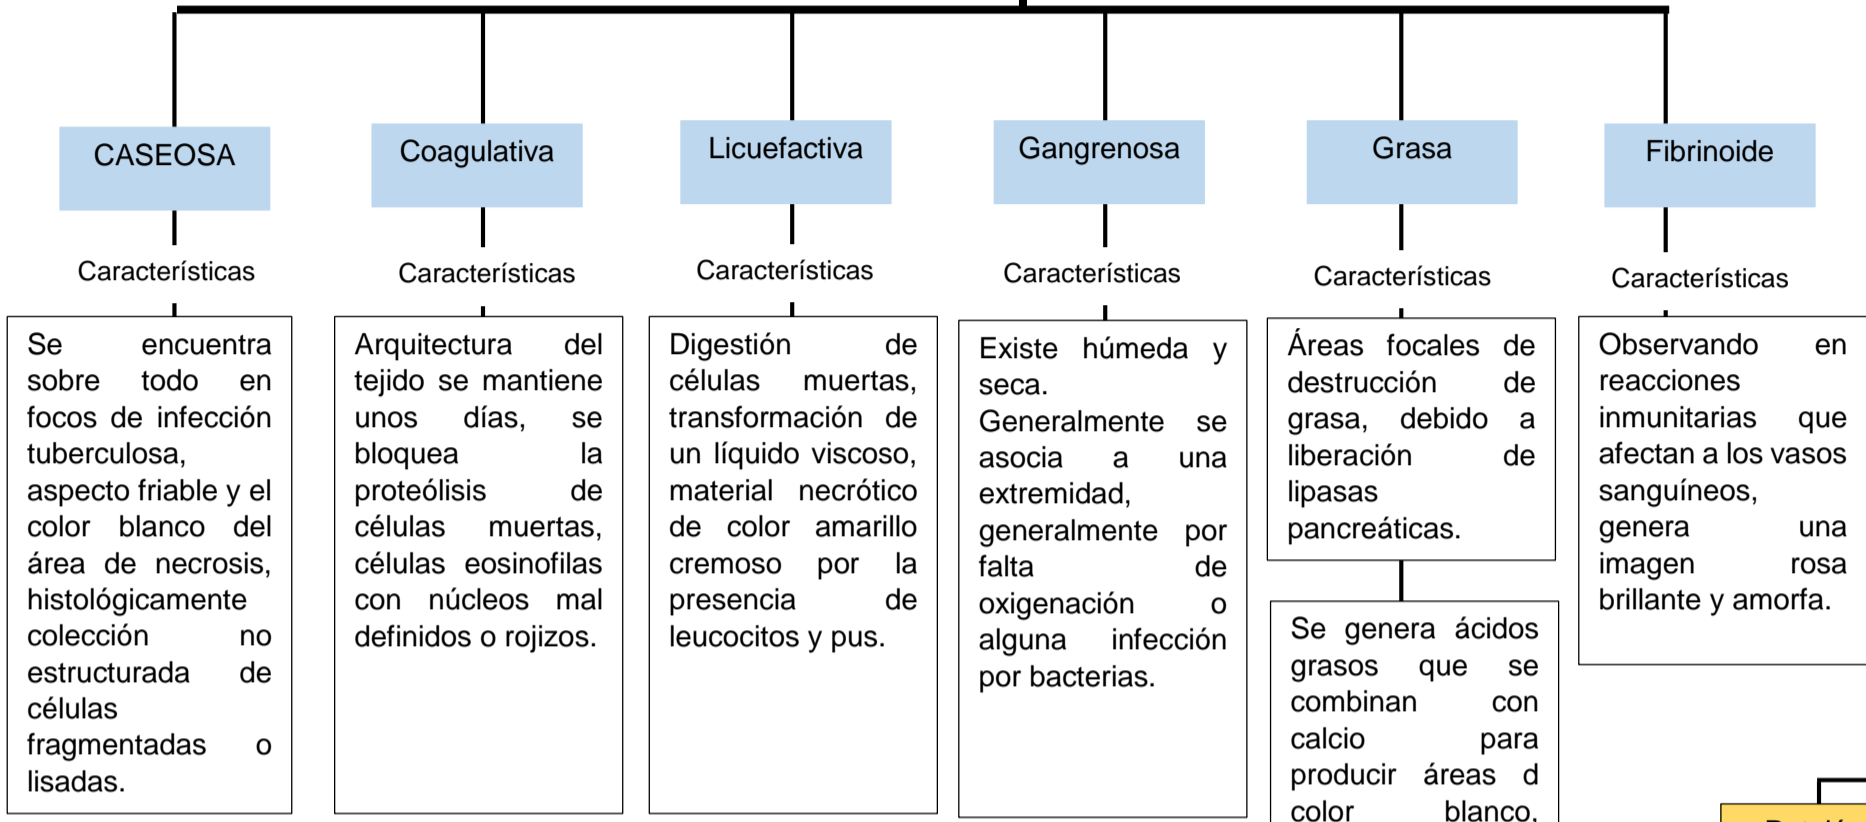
CASEOSA

Características

Se encuentra sobre todo en focos de infección tuberculosa, aspecto friable y el color blanco del área de necrosis, histológicamente colección no estructurada de células fragmentadas o lisadas.

Coagulativa

Características

Arquitectura del tejido se mantiene unos días, se bloquea la proteólisis de células muertas, células eosinofilas con núcleos mal definidos o rojizos.

Licuefactiva

Características

Digestión de células muertas, transformación de un líquido viscoso, material necrótico de color amarillo cremoso por la presencia de leucocitos y pus.

Gangrenosa

Características

Existe húmeda y seca. Generalmente se asocia a una extremidad, generalmente por falta de oxigenación o alguna infección por bacterias.

Grasa

Características

Áreas focales de destrucción de grasa, debido a liberación de lipasas pancreáticas.

Se genera ácidos grasos que se combinan con calcio para producir áreas d color blanco.

Fibrinoide

Características

Observando en reacciones inmunitarias que afectan a los vasos sanguíneos, genera una imagen rosa brillante y amorfa.

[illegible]